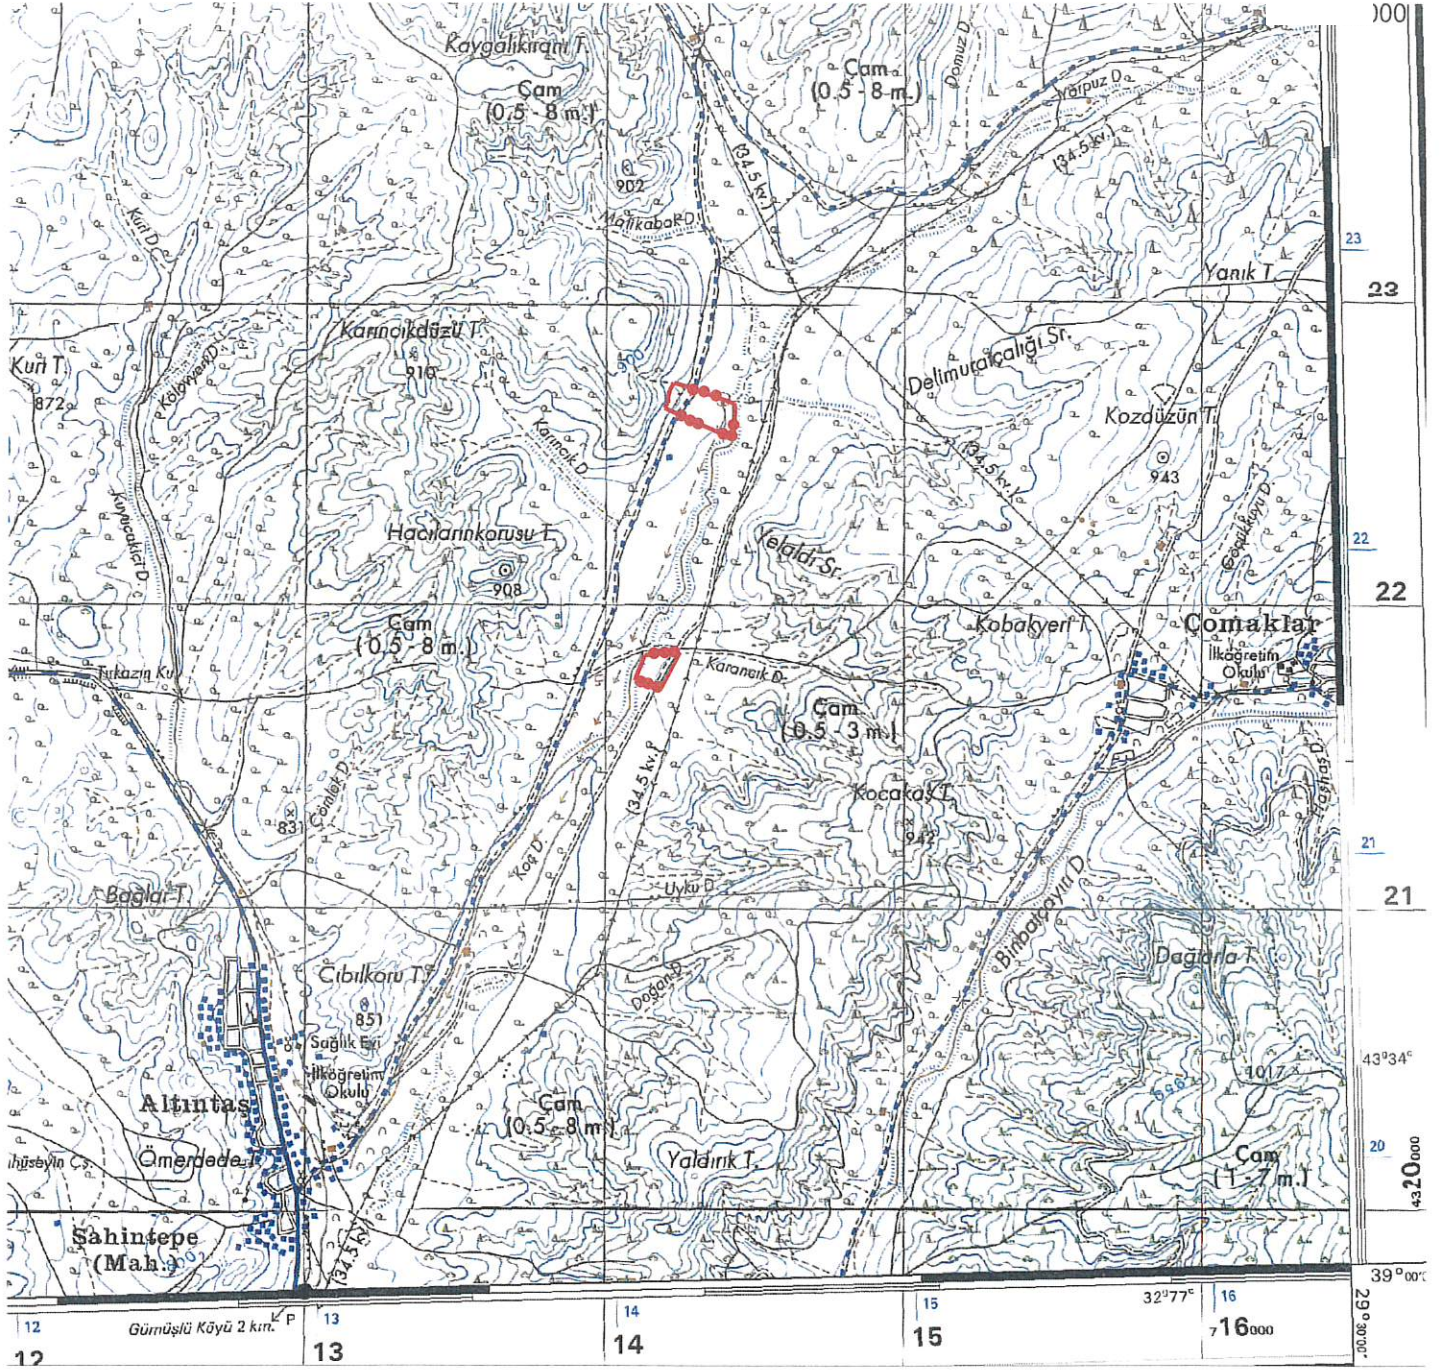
000
Kaygalıkıranı T.
Çam (0,5 - 8 m.)
Çam (0,5 - 8 m.)
Domuz D.
Yarpuz D.
(34,5 kv.)
(34,5 kv.)
902
Malikaba D.
Kuri D.
23
Yanık T.
23
Karıncıkdüzü T.
910
Kuri T.
872
P. Köleyan D.
900
Delimuratçalığı Sr.
Kozdüzün T.
943
Karıncık D.
(34,5 kv.)
Kuyucaklı D.
Hacılarınkorusu T.
908
Yelaldı Sr.
Gözpınarı D.
22
22
Çam (0,5 - 8 m.)
Kobakyeri T.
Çomaklar
İlköğretim Okulu
Tırkazın Kv.
Karancık D.
Çam (0,5 - 3 m.)
(34,5 kv.) P
Taştaş D.
Kocakaş T.
831
Çamlet D.
942
Koç D.
Uyku D.
21
21
Bağlar T.
Binbaşçayırı D.
Dağlarla T.
Cıbılkoru T.
Doğan D.
851
Sağlık Evi
43°34'
İlköğretim Okulu
1017
Altıntaş
Çam (0,5 - 8 m.)
996
Yaldırık T.
Ömerdede T.
Hüseyin Çş.
20
Çam (1 - 7 m.)
4320000
Şahintepe (Mah.)
(34,5 kv.)
39°00'
32°77'
29°30'00"
12
Gürnüşlü Köyü 2 km. P
13
14
15
16
12
13
14
15
716000